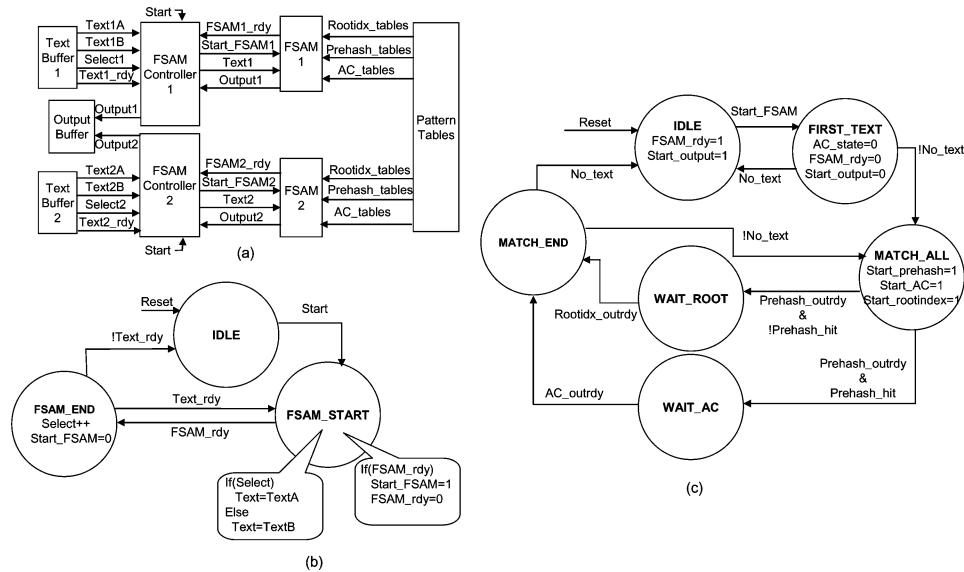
Start
Text Buffer 1
Text1A
Text1B
Select1
Text1_rdy
FSAM Controller 1
FSAM1_rdy
Start_FSAM1
Text1
Output1
FSAM 1
Rootidx_tables
Prehash_tables
AC_tables
Pattern Tables
Output1
Output Buffer
Output2
Text Buffer 2
Text2A
Text2B
Select2
Text2_rdy
FSAM Controller 2
FSAM2_rdy
Start_FSAM2
Text2
Output2
FSAM 2
Rootidx_tables
Prehash_tables
AC_tables
Start
(a)

Reset
IDLE
Start
!Text_rdy
FSAM_END
Select++
Start_FSAM=0
Text_rdy
FSAM_rdy
FSAM_START
If(Select)
Text=TextA
Else
Text=TextB
If(FSAM_rdy)
Start_FSAM=1
FSAM_rdy=0
(b)

Reset
IDLE
FSAM_rdy=1
Start_output=1
Start_FSAM
FIRST_TEXT
AC_state=0
FSAM_rdy=0
Start_output=0
No_text
No_text
!No_text
MATCH_END
!No_text
MATCH_ALL
Start_prehash=1
Start_AC=1
Start_rootindex=1
WAIT_ROOT
Rootidx_outrdy
Prehash_outrdy
&
!Prehash_hit
Prehash_outrdy
&
Prehash_hit
AC_outrdy
WAIT_AC
(c)